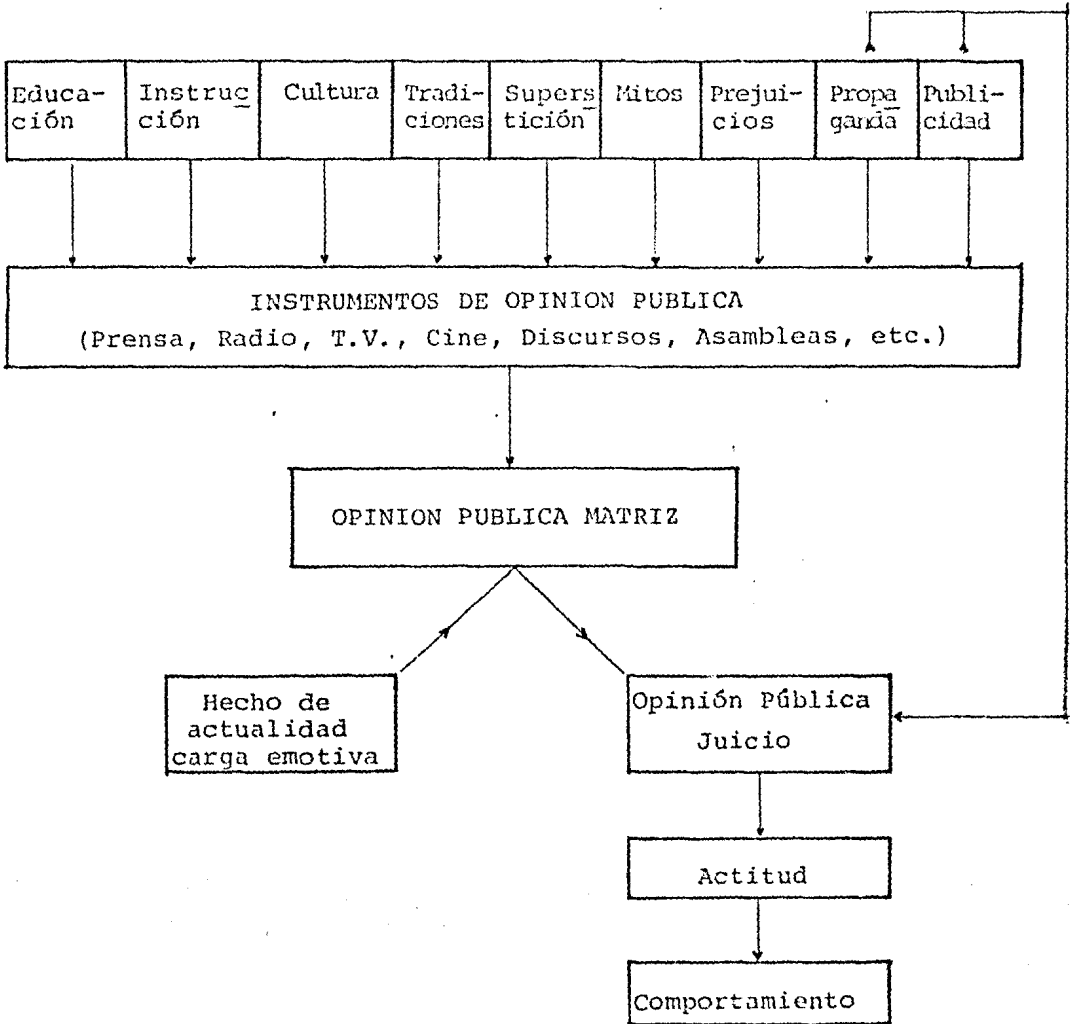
Educación

Instrucción

Cultura

Tradiciones

Superstición

Mitos

Prejuicios

Propaganda

Publicidad

INSTRUMENTOS DE OPINION PUBLICA
(Prensa, Radio, T.V., Cine, Discursos, Asambleas, etc.)

OPINION PUBLICA MATRIZ

Hecho de actualidad carga emotiva

Opinión Pública Juicio

Actitud

Comportamiento